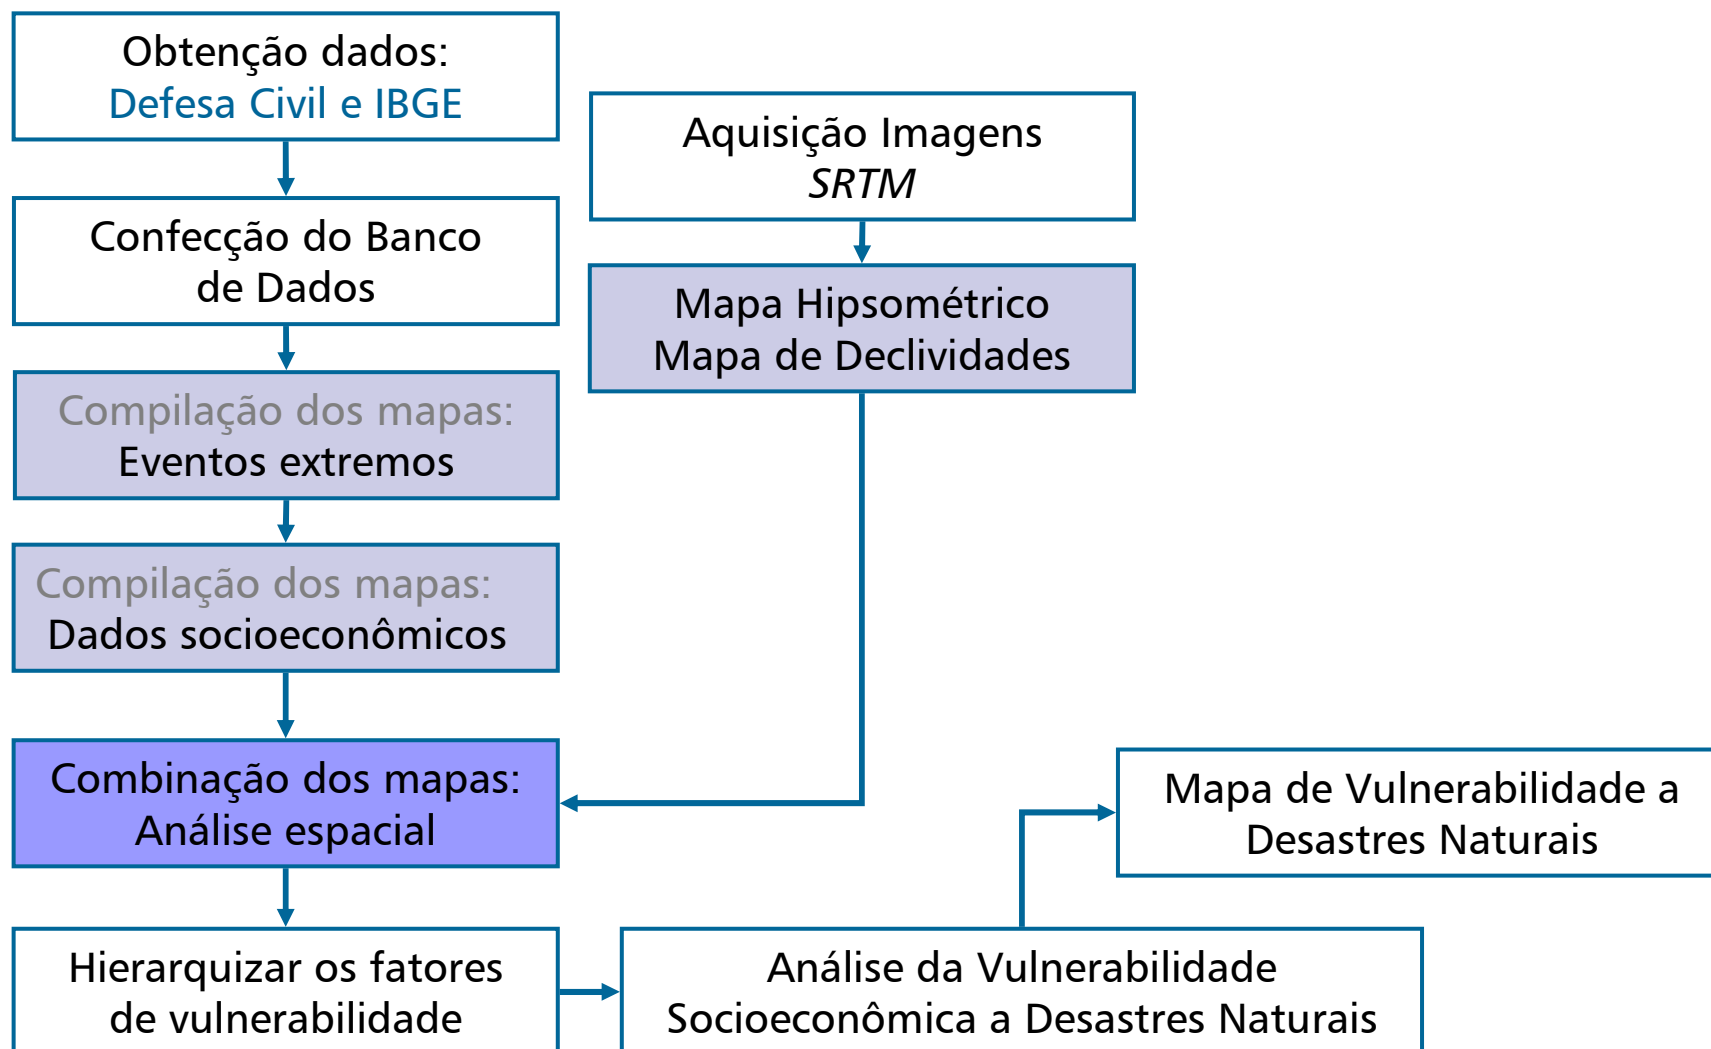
Obtenção dados:
Defesa Civil e IBGE

Confecção do Banco de Dados

Compilação dos mapas:
Eventos extremos

Compilação dos mapas:
Dados socioeconômicos

Combinação dos mapas:
Análise espacial

Hierarquizar os fatores de vulnerabilidade

Aquisição Imagens
*SRTM*

Mapa Hipsométrico
Mapa de Declividades

Mapa de Vulnerabilidade a Desastres Naturais

Análise da Vulnerabilidade Socioeconômica a Desastres Naturais